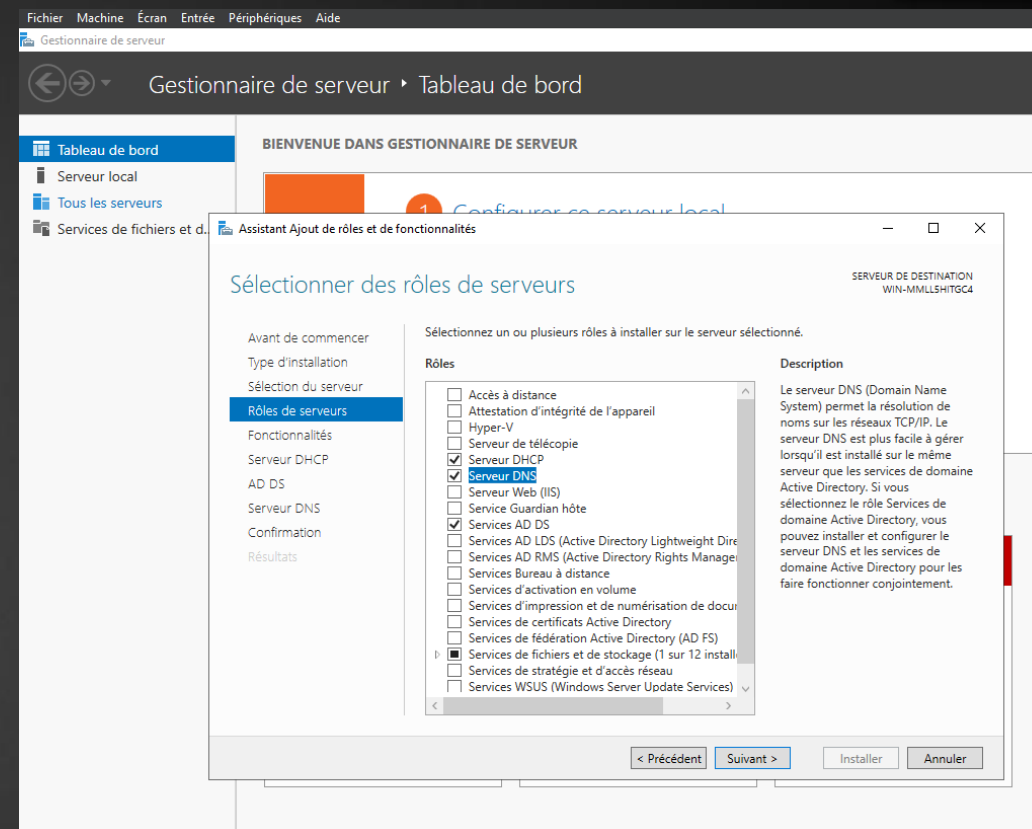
Fichier Machine Écran Entrée Périphériques Aide

Gestionnaire de serveur

Gestionnaire de serveur ‣ Tableau de bord

Tableau de bord
Serveur local
Tous les serveurs
Services de fichiers et d...

BIENVENUE DANS GESTIONNAIRE DE SERVEUR

1 Configurer ce serveur local

Assistant Ajout de rôles et de fonctionnalités

Sélectionner des rôles de serveurs

SERVEUR DE DESTINATION
WIN-MMLL5HITGC4

Avant de commencer
Type d'installation
Sélection du serveur
Rôles de serveurs
Fonctionnalités
Serveur DHCP
AD DS
Serveur DNS
Confirmation
Résultats

Sélectionnez un ou plusieurs rôles à installer sur le serveur sélectionné.

Rôles

Accès à distance
Attestation d'intégrité de l'appareil
Hyper-V
Serveur de télécopie
Serveur DHCP
Serveur DNS
Serveur Web (IIS)
Service Guardian hôte
Services AD DS
Services AD LDS (Active Directory Lightweight Dire
Services AD RMS (Active Directory Rights Manager
Services Bureau à distance
Services d'activation en volume
Services d'impression et de numérisation de docu
Services de certificats Active Directory
Services de fédération Active Directory (AD FS)
Services de fichiers et de stockage (1 sur 12 installé
Services de stratégie et d'accès réseau
Services WSUS (Windows Server Update Services)

Description

Le serveur DNS (Domain Name System) permet la résolution de noms sur les réseaux TCP/IP. Le serveur DNS est plus facile à gérer lorsqu'il est installé sur le même serveur que les services de domaine Active Directory. Si vous sélectionnez le rôle Services de domaine Active Directory, vous pouvez installer et configurer le serveur DNS et les services de domaine Active Directory pour les faire fonctionner conjointement.

< Précédent Suivant > Installer Annuler